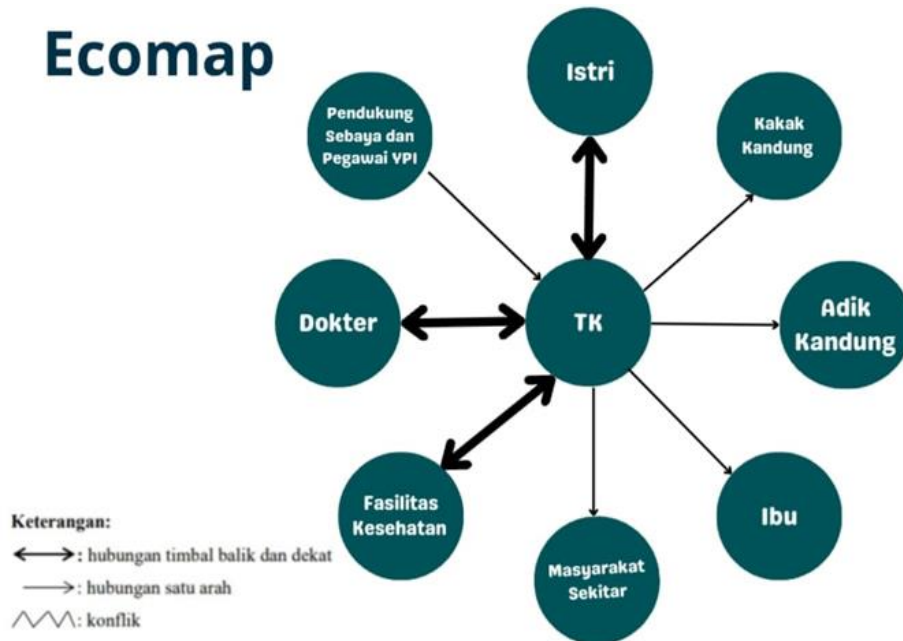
Ecomap

Istri

Pendukung Sebaya dan Pegawai YPI

Kakak Kandung

Dokter

TK

Adik Kandung

Fasilitas Kesehatan

Ibu

Masyarakat Sekitar

Keterangan:
: hubungan timbal balik dan dekat
: hubungan satu arah
: konflik